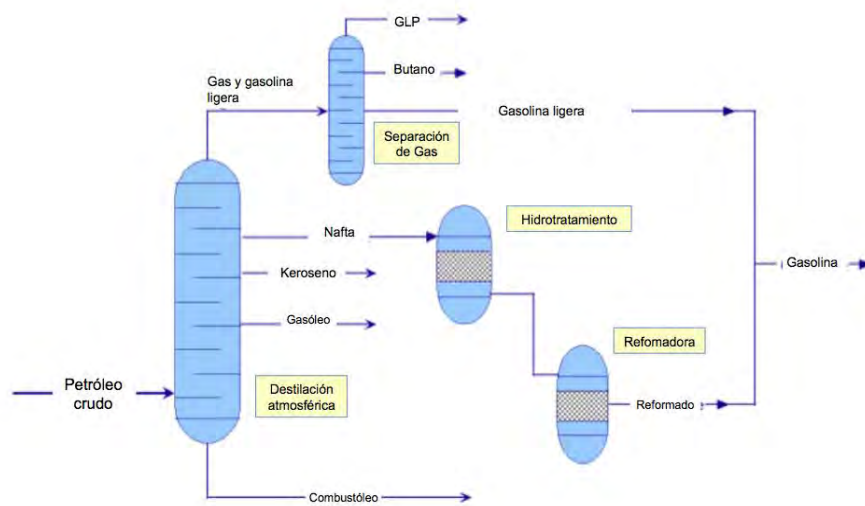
GLP

Butano

Gas y gasolina ligera

Gasolina ligera

Separación de Gas

Nafta

Hidrotratamiento

Keroseno

Gasolina

Gasóleo

Refomadora

Petróleo crudo

Destilación atmosférica

Reformado

Combustóleo